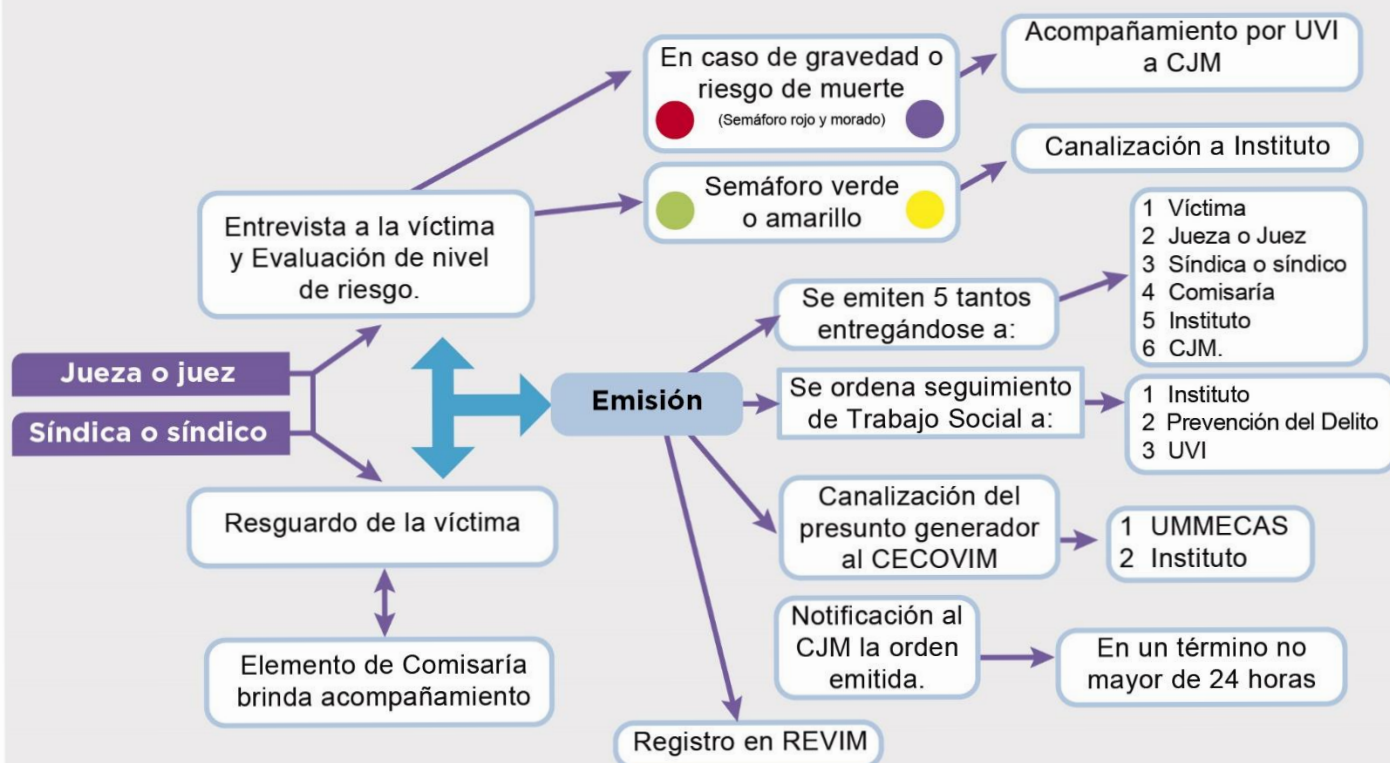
Jueza o juez

Síndica o síndico

Entrevista a la víctima y Evaluación de nivel de riesgo.

En caso de gravedad o riesgo de muerte
(Semáforo rojo y morado)

Acompañamiento por UVI a CJM

Semáforo verde o amarillo

Canalización a Instituto

Resguardo de la víctima

Elemento de Comisaría brinda acompañamiento

Emisión

Se emiten 5 tantos entregándose a:

1 Víctima
2 Jueza o Juez
3 Síndica o síndico
4 Comisaría
5 Instituto
6 CJM.

Se ordena seguimiento de Trabajo Social a:

1 Instituto
2 Prevención del Delito
3 UVI

Canalización del presunto generador al CECOVIM

1 UMMECAS
2 Instituto

Notificación al CJM la orden emitida.

En un término no mayor de 24 horas

Registro en REVIM